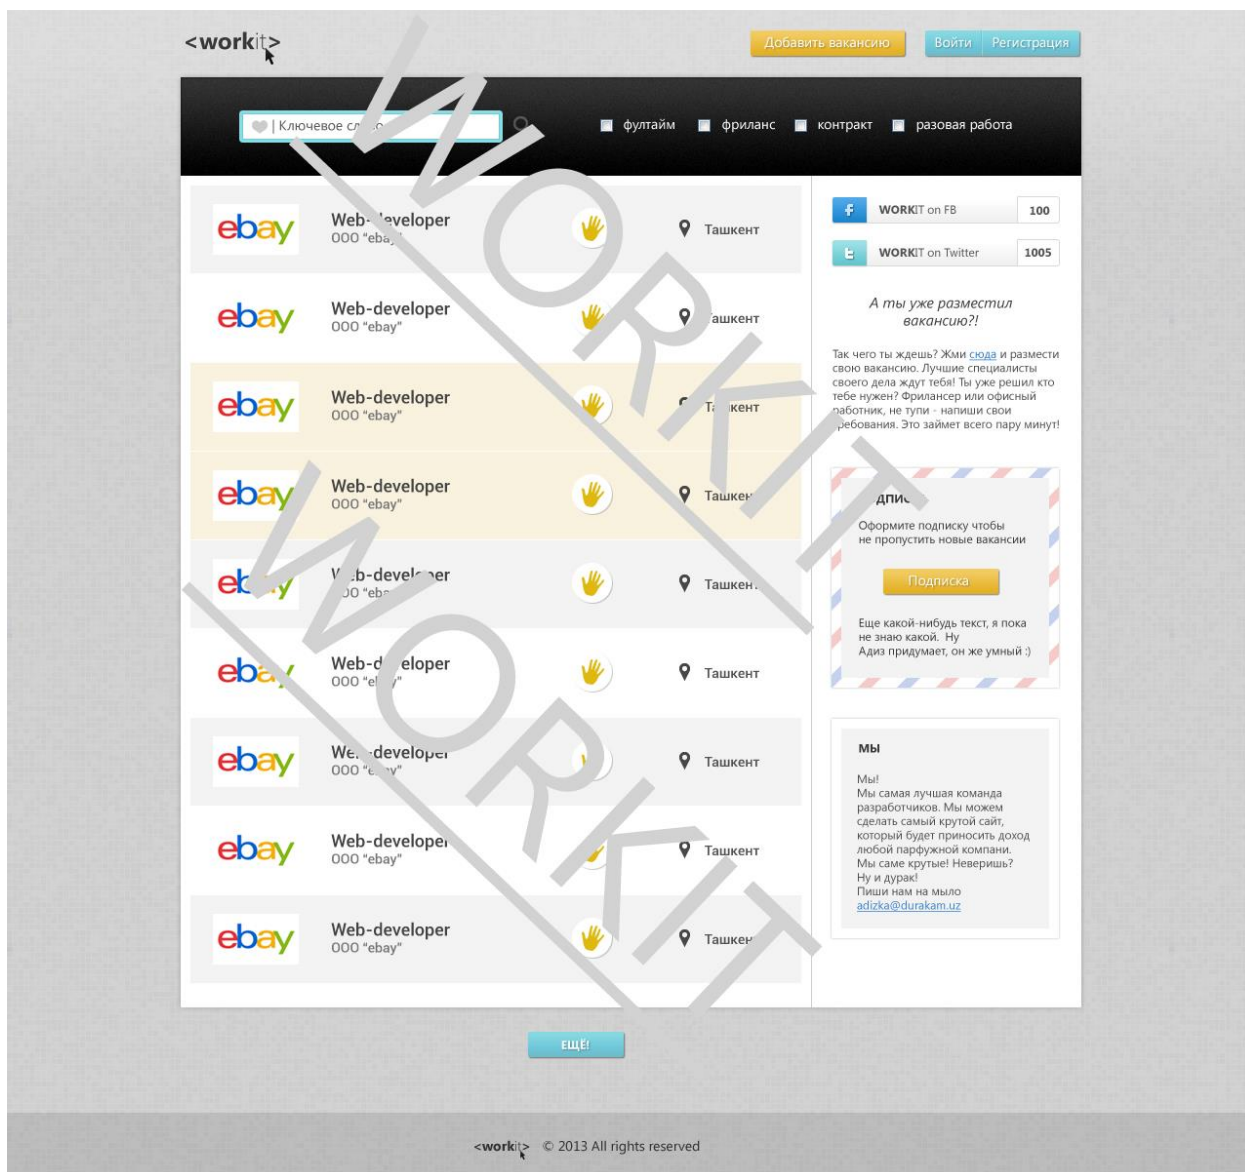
<workit>

Добавить вакансию

Войти Регистрация

| Ключевое сл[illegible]

фултайм фриланс контракт разовая работа

WORKIT

WORKIT

ebay Web-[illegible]eveloper ООО "eba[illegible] Ташкент

ebay Web-developer ООО "ebay" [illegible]ашкент

ebay Web-developer ООО "ebay" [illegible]кент

ebay Web-developer ООО "ebay" Ташке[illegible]

e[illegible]y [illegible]b-devel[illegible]er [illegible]0 "eb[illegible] Ташкен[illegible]

eb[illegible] Web-d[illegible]eloper ООО "e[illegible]" Ташкент

ebay We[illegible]develop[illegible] ООО "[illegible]" Ташкент

ebay Web-develope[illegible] ООО "ebay" Ташкент

ebay Web-developer ООО "ebay" Ташке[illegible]

WORKIT on FB 100

WORKIT on Twitter 1005

А ты уже разместил вакансию?!

Так чего ты ждешь? Жми сюда и размести свою вакансию. Лучшие специалисты своего дела ждут тебя! Ты уже решил кто тебе нужен? Фрилансер или офисный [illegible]аботник, не тупи - напиши свои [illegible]ребования. Это займет всего пару минут!

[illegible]дпис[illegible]

Оформите подписку чтобы не пропустить новые вакансии

Подписка

Еще какой-нибудь текст, я пока не знаю какой. Ну Адиз придумает, он же умный :)

МЫ

Мы! Мы самая лучшая команда разработчиков. Мы можем сделать самый крутой сайт, который будет приносить доход любой парфюжной компании. Мы саме крутые! Неверишь? Ну и дурак! Пиши нам на мыло adizka@durakam.uz

ЕЩЁ!

<workit> © 2013 All rights reserved